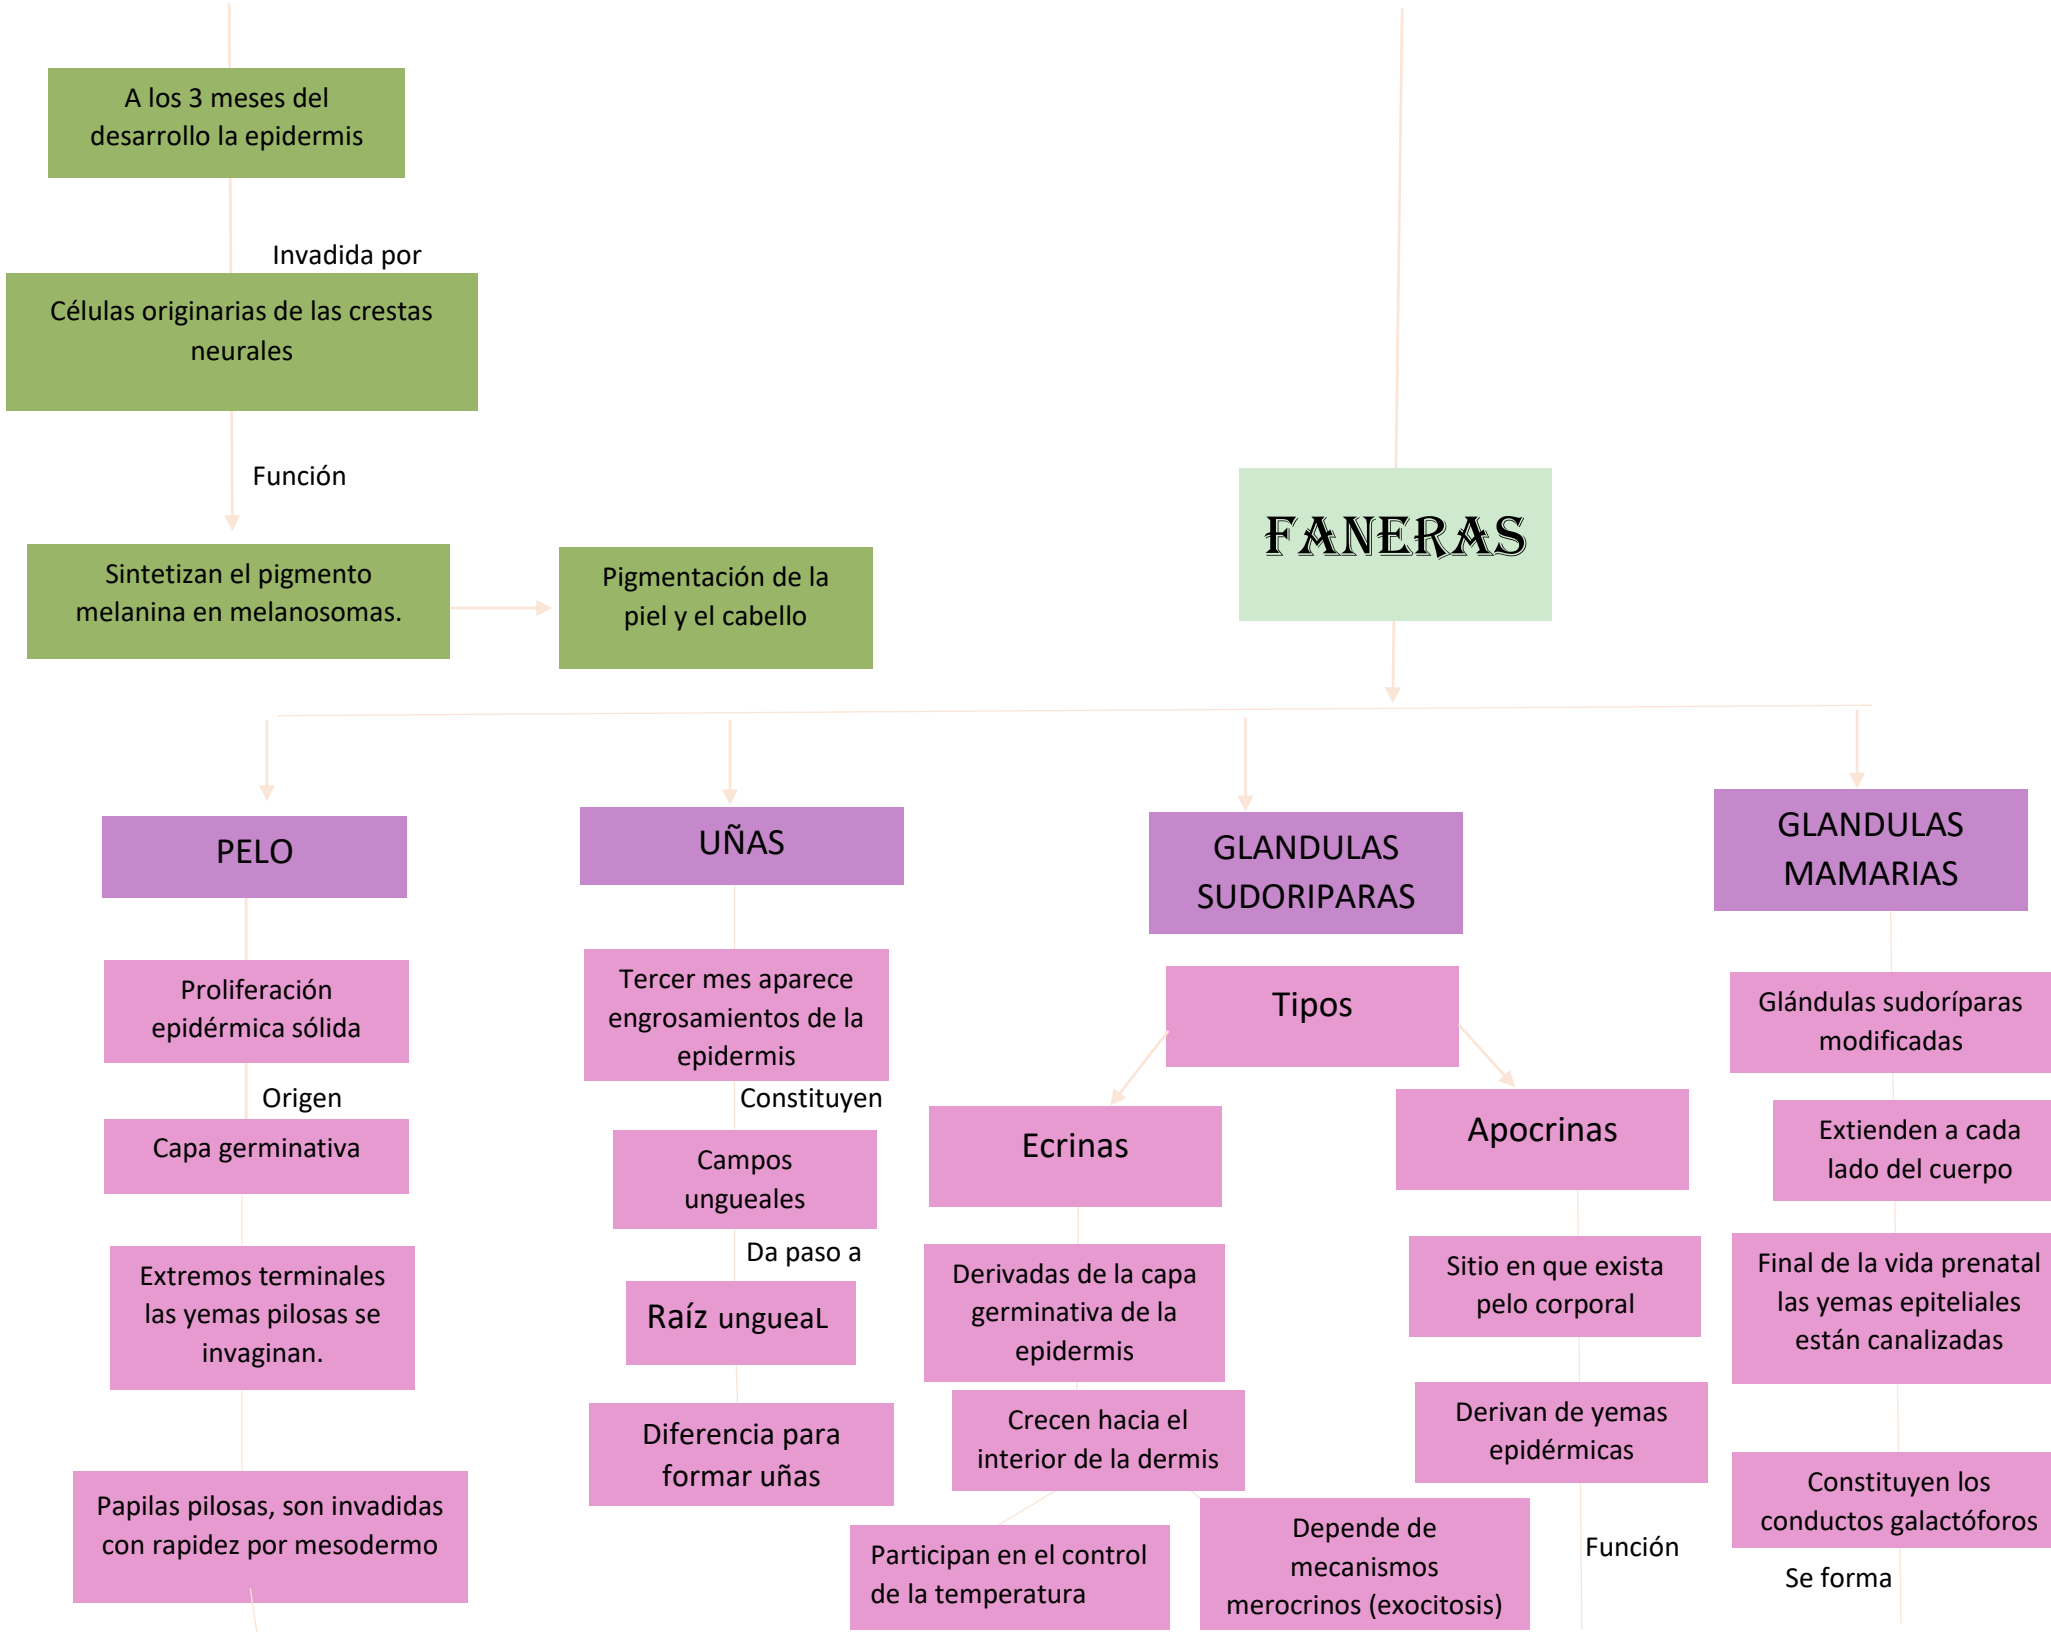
A los 3 meses del desarrollo la epidermis

Invadida por

Células originarias de las crestas neurales

Función

Sintetizan el pigmento melanina en melanosomas.

Pigmentación de la piel y el cabello

FANERAS

PELO

Proliferación epidérmica sólida

Origen

Capa germinativa

Extremos terminales las yemas pilosas se invaginan.

Papilas pilosas, son invadidas con rapidez por mesodermo

UÑAS

Tercer mes aparece engrosamientos de la epidermis

Constituyen

Campos ungueales

Da paso a

Raíz ungueaL

Diferencia para formar uñas

GLANDULAS SUDORIPARAS

Tipos

Ecrinas

Derivadas de la capa germinativa de la epidermis

Crecen hacia el interior de la dermis

Participan en el control de la temperatura

Depende de mecanismos merocrinos (exocitosis)

Apocrinas

Sitio en que exista pelo corporal

Derivan de yemas epidérmicas

Función

GLANDULAS MAMARIAS

Glándulas sudoríparas modificadas

Extienden a cada lado del cuerpo

Final de la vida prenatal las yemas epiteliales están canalizadas

Constituyen los conductos galactóforos

Se forma